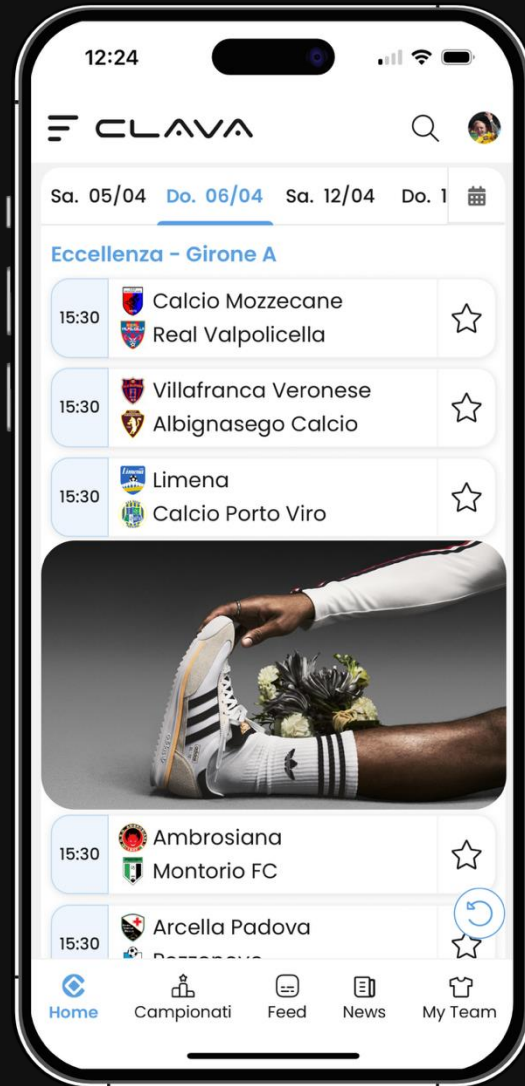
12:24

CLAVA

Sa. 05/04 Do. 06/04 Sa. 12/04 Do. 1

Eccellenza - Girone A

15:30 Calcio Mozzecane
Real Valpolicella

15:30 Villafranca Veronese
Albignasego Calcio

15:30 Limena
Calcio Porto Viro

15:30 Ambrosiana
Montorio FC

15:30 Arcella Padova
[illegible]

Home Campionati Feed News My Team